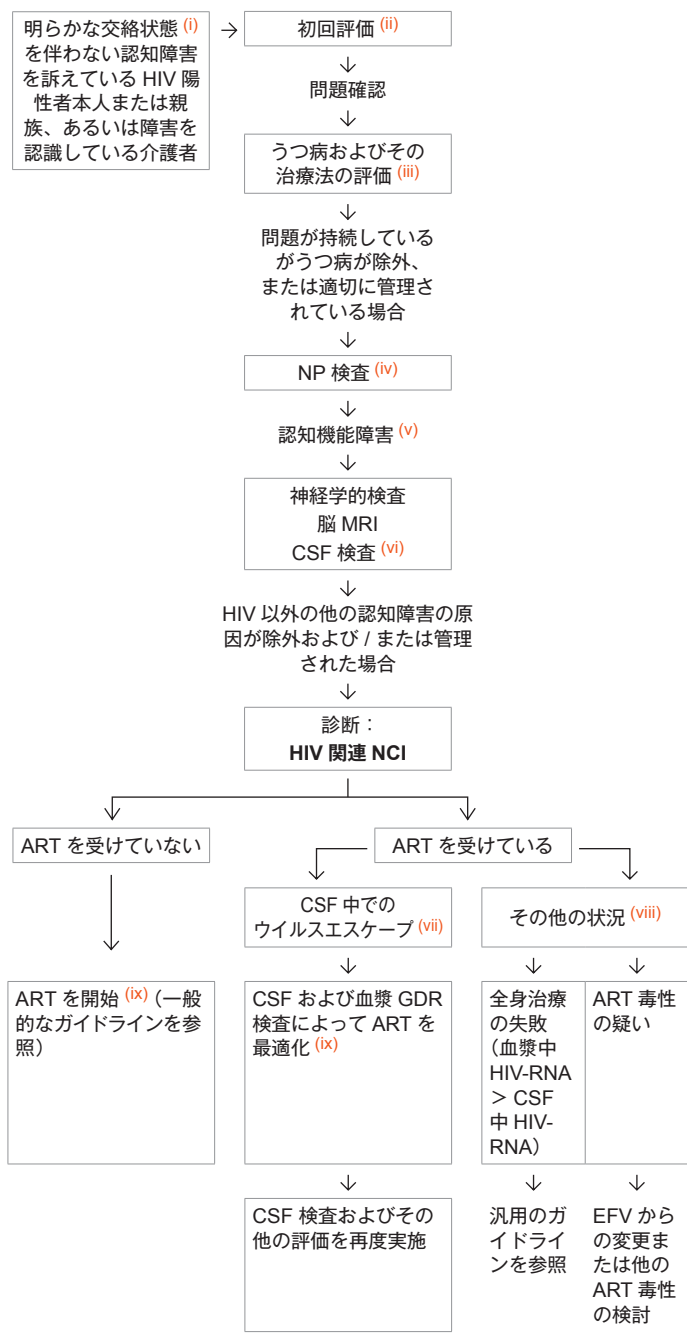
明らかな交絡状態 (i) を伴わない認知障害を訴えている HIV 陽性者本人または親族、あるいは障害を認識している介護者

初回評価 (ii)

問題確認

うつ病およびその治療法の評価 (iii)

問題が持続しているがうつ病が除外、または適切に管理されている場合

NP 検査 (iv)

認知機能障害 (v)

神経学的検査
脳 MRI
CSF 検査 (vi)

HIV 以外の他の認知障害の原因が除外および / または管理された場合

診断：
**HIV 関連 NCI**

ART を受けていない

ART を開始 (ix)（一般的なガイドラインを参照）

ART を受けている

CSF 中でのウイルスエスケープ (vii)

CSF および血漿 GDR 検査によって ART を最適化 (ix)

CSF 検査およびその他の評価を再度実施

その他の状況 (viii)

全身治療の失敗（血漿中 HIV-RNA ＞ CSF 中 HIV-RNA）

汎用のガイドラインを参照

ART 毒性の疑い

EFV からの変更または他の ART 毒性の検討